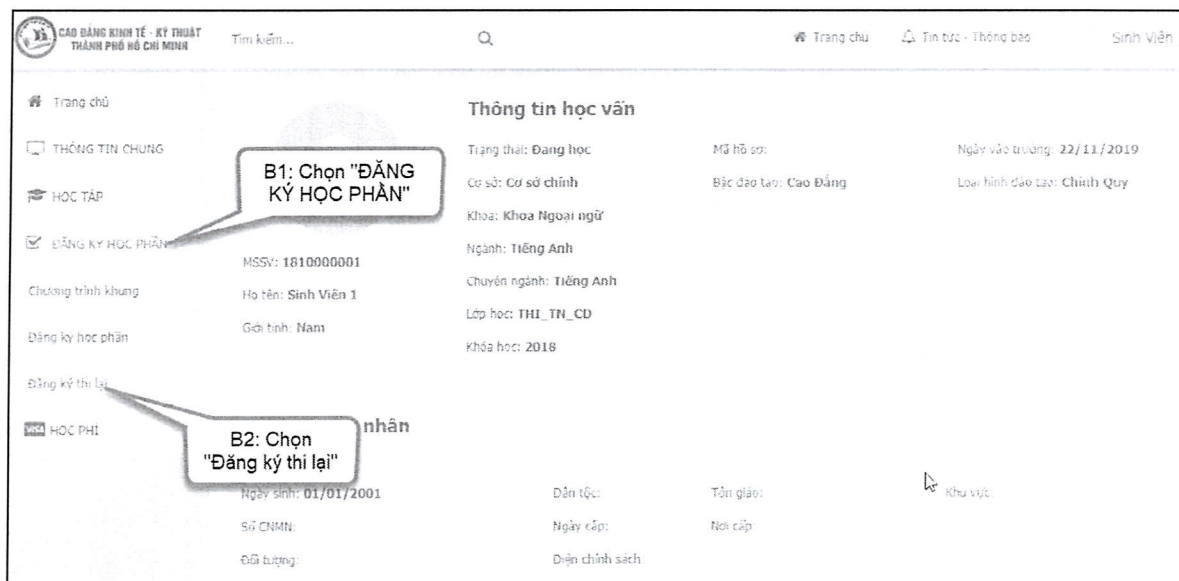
CAO ĐẲNG KINH TẾ - KỸ THUẬT THÀNH PHỐ HỒ CHÍ MINH

Tìm kiếm...

Trang chủ

Tin tức - Thông báo

Sinh Viên

Trang chủ

THÔNG TIN CHUNG

HỌC TẬP

ĐĂNG KÝ HỌC PHẦN

Chương trình khung

Đăng ký học phần

Đăng ký thi lại

HỌC PHÍ

B1: Chọn "ĐĂNG KÝ HỌC PHẦN"

B2: Chọn "Đăng ký thi lại"

MSSV: 1810000001

Họ tên: Sinh Viên 1

Giới tính: Nam

Thông tin học vấn

Trạng thái: Đang học

Cơ sở: Cơ sở chính

Khoa: Khoa Ngoại ngữ

Ngành: Tiếng Anh

Chuyên ngành: Tiếng Anh

Lớp học: THI_TN_CD

Khóa học: 2018

Mã hồ sơ:

Bậc đào tạo: Cao Đẳng

Ngày vào trường: 22/11/2019

Loại hình đào tạo: Chính Quy

nhân

Ngày sinh: 01/01/2001

Dân tộc:

Tôn giáo:

Khu vực:

Số CMND:

Ngày cấp:

Nơi cấp:

Đối tượng:

Diện chính sách: